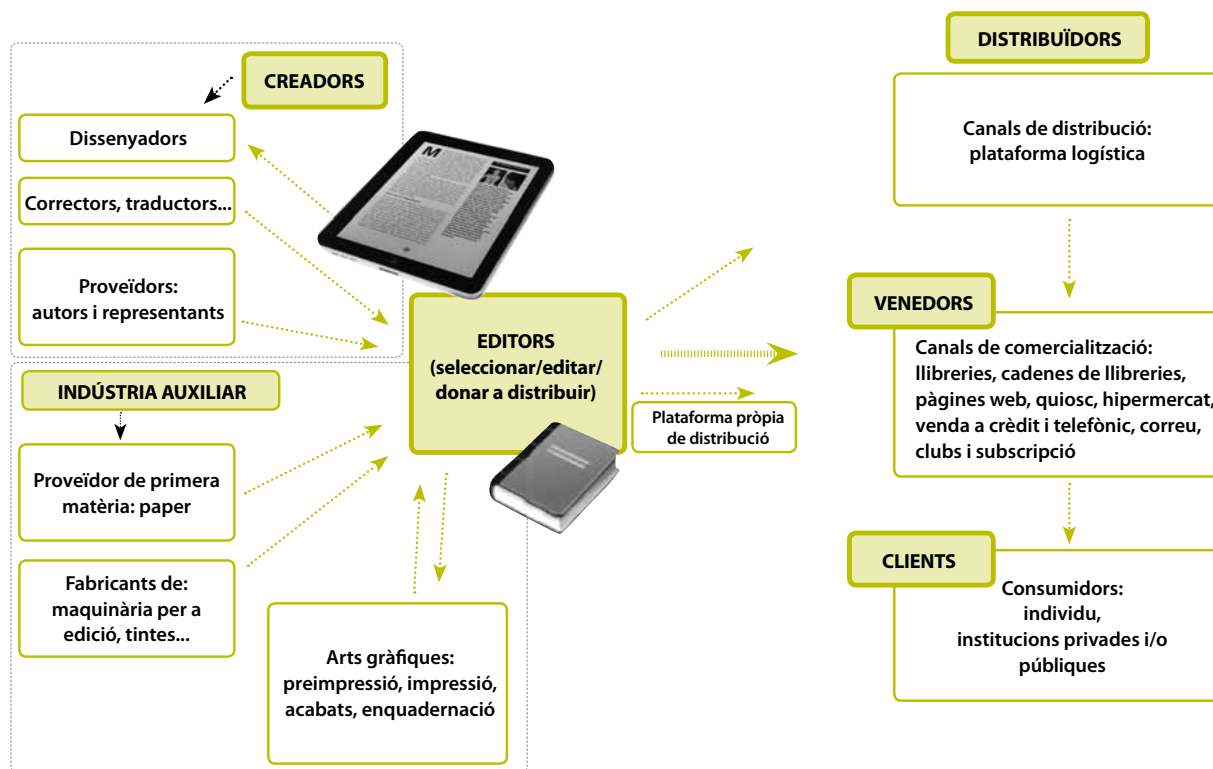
CREADORS

Dissenyadors

Correctors, traductors...

Proveïdors: autors i representants

INDÚSTRIA AUXILIAR

Proveïdor de primera matèria: paper

Fabricants de: maquinària per a edició, tintes...

EDITORS (seleccionar/editar/ donar a distribuir)

Plataforma pròpia de distribució

Arts gràfiques: preimpressió, impressió, acabats, enquadernació

DISTRIBUÏDORS

Canals de distribució: plataforma logística

VENEDORS

Canals de comercialització: llibreries, cadenes de llibreries, pàgines web, quiosc, hipermercat, venda a crèdit i telefònic, correu, clubs i subscripció

CLIENTS

Consumidors: individu, institucions privades i/o públiques